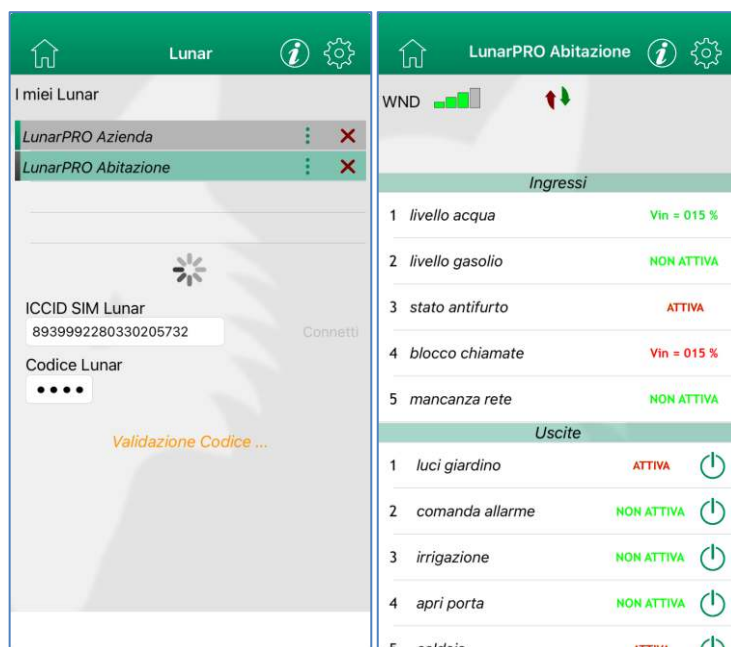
Lunar

I miei Lunar

LunarPRO Azienda

LunarPRO Abitazione

ICCID SIM Lunar

8939992280330205732

Connetti

Codice Lunar

••••

Validazione Codice ...

LunarPRO Abitazione

WND

Ingressi

| | | |
|---|---|---|
| 1 | livello acqua | Vin = 015 % |
| 2 | livello gasolio | NON ATTIVA |
| 3 | stato antifurto | ATTIVA |
| 4 | blocco chiamate | Vin = 015 % |
| 5 | mancanza rete | NON ATTIVA |

Uscite

| | | |
|---|---|---|
| 1 | luci giardino | ATTIVA |
| 2 | comanda allarme | NON ATTIVA |
| 3 | irrigazione | NON ATTIVA |
| 4 | apri porta | NON ATTIVA |
| 5 | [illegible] | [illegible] |